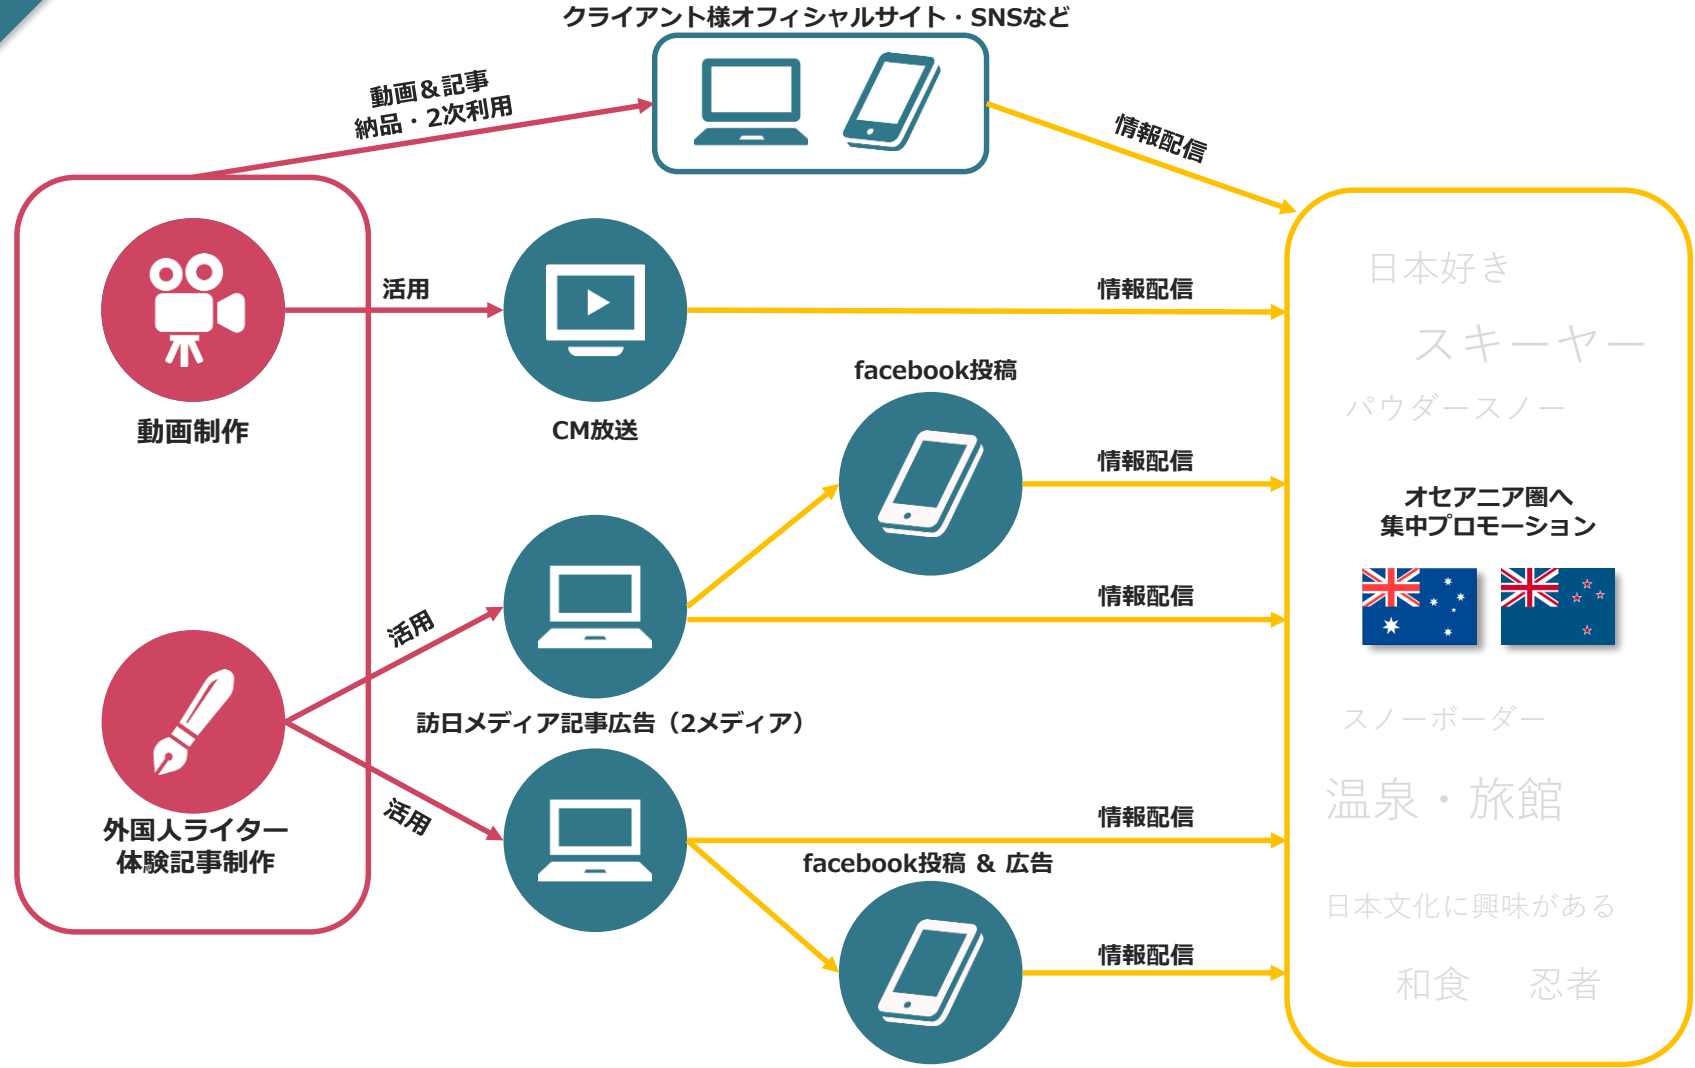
クライアント様オフィシャルサイト・SNSなど

動画＆記事
納品・2次利用

情報配信

活用

情報配信

動画制作

CM放送

facebook投稿

情報配信

情報配信

活用

訪日メディア記事広告（2メディア）

活用

情報配信

facebook投稿 ＆ 広告

情報配信

外国人ライター
体験記事制作

日本好き

スキーヤー

パウダースノー

オセアニア圏へ
集中プロモーション

スノーボーダー

温泉・旅館

日本文化に興味がある

和食　忍者